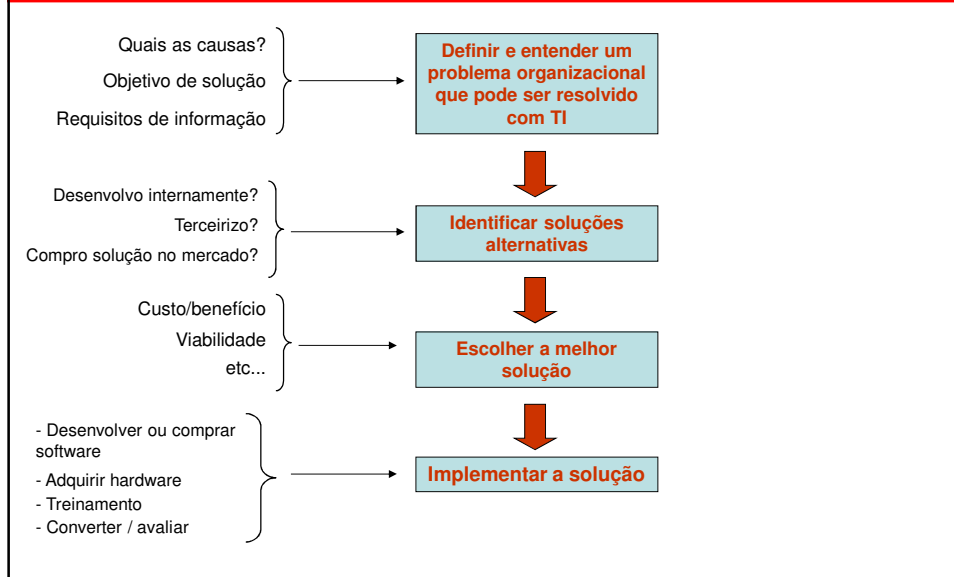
Quais as causas?
Objetivo de solução
Requisitos de informação

Definir e entender um problema organizacional que pode ser resolvido com TI

Desenvolvo internamente?
Terceirizo?
Compro solução no mercado?

Identificar soluções alternativas

Custo/benefício
Viabilidade
etc...

Escolher a melhor solução

- Desenvolver ou comprar software
- Adquirir hardware
- Treinamento
- Converter / avaliar

Implementar a solução